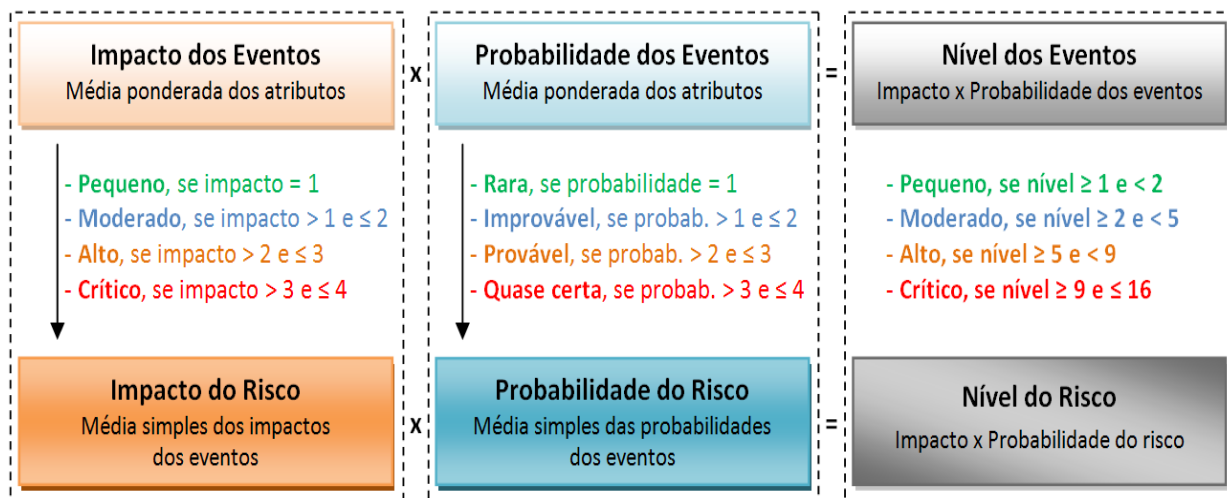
Impacto dos Eventos
Média ponderada dos atributos

x

Probabilidade dos Eventos
Média ponderada dos atributos

=

Nível dos Eventos
Impacto x Probabilidade dos eventos

- Pequeno, se impacto = 1
- Moderado, se impacto > 1 e ≤ 2
- Alto, se impacto > 2 e ≤ 3
- Crítico, se impacto > 3 e ≤ 4

- Rara, se probabilidade = 1
- Improvável, se probab. > 1 e ≤ 2
- Provável, se probab. > 2 e ≤ 3
- Quase certa, se probab. > 3 e ≤ 4

- Pequeno, se nível ≥ 1 e < 2
- Moderado, se nível ≥ 2 e < 5
- Alto, se nível ≥ 5 e < 9
- Crítico, se nível ≥ 9 e ≤ 16

Impacto do Risco
Média simples dos impactos dos eventos

x

Probabilidade do Risco
Média simples das probabilidades dos eventos

=

Nível do Risco
Impacto x Probabilidade do risco